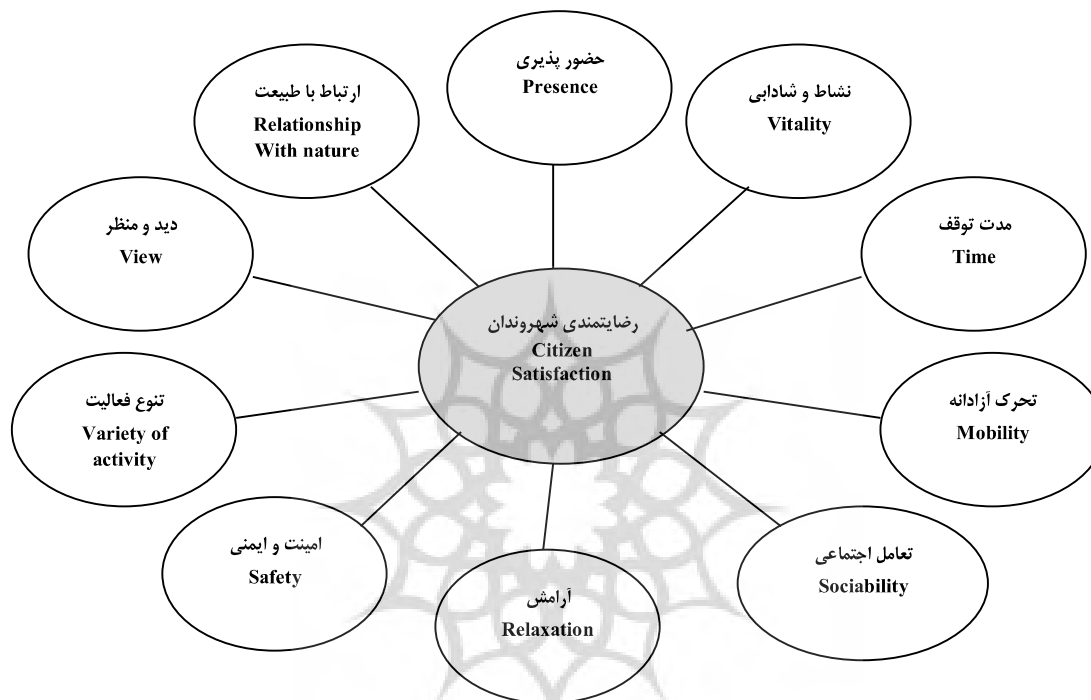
رضایتمندی شهروندان
Citizen Satisfaction

حضور پذیری
Presence

ارتباط با طبیعت
Relationship With nature

نشاط و شادابی
Vitality

دید و منظر
View

مدت توقف
Time

تنوع فعالیت
Variety of activity

تحرک آزادانه
Mobility

امنیت و ایمنی
Safety

آرامش
Relaxation

تعامل اجتماعی
Sociability